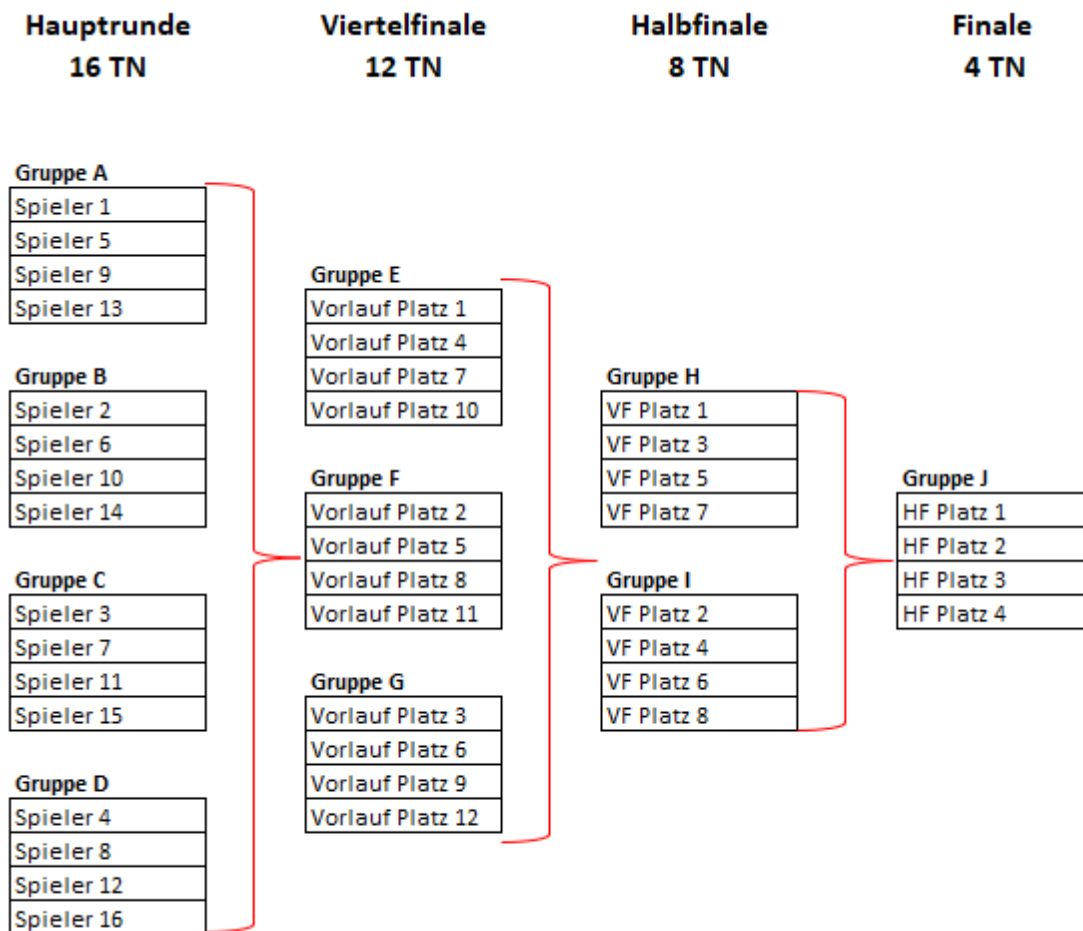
Hauptrunde
16 TN

Viertelfinale
12 TN

Halbfinale
8 TN

Finale
4 TN

Gruppe A

| Spieler 1 |
|---|
| Spieler 5 |
| Spieler 9 |
| Spieler 13 |

Gruppe B

| Spieler 2 |
|---|
| Spieler 6 |
| Spieler 10 |
| Spieler 14 |

Gruppe C

| Spieler 3 |
|---|
| Spieler 7 |
| Spieler 11 |
| Spieler 15 |

Gruppe D

| Spieler 4 |
|---|
| Spieler 8 |
| Spieler 12 |
| Spieler 16 |

Gruppe E

| Vorlauf Platz 1 |
|---|
| Vorlauf Platz 4 |
| Vorlauf Platz 7 |
| Vorlauf Platz 10 |

Gruppe F

| Vorlauf Platz 2 |
|---|
| Vorlauf Platz 5 |
| Vorlauf Platz 8 |
| Vorlauf Platz 11 |

Gruppe G

| Vorlauf Platz 3 |
|---|
| Vorlauf Platz 6 |
| Vorlauf Platz 9 |
| Vorlauf Platz 12 |

Gruppe H

| VF Platz 1 |
|---|
| VF Platz 3 |
| VF Platz 5 |
| VF Platz 7 |

Gruppe I

| VF Platz 2 |
|---|
| VF Platz 4 |
| VF Platz 6 |
| VF Platz 8 |

Gruppe J

| HF Platz 1 |
|---|
| HF Platz 2 |
| HF Platz 3 |
| HF Platz 4 |